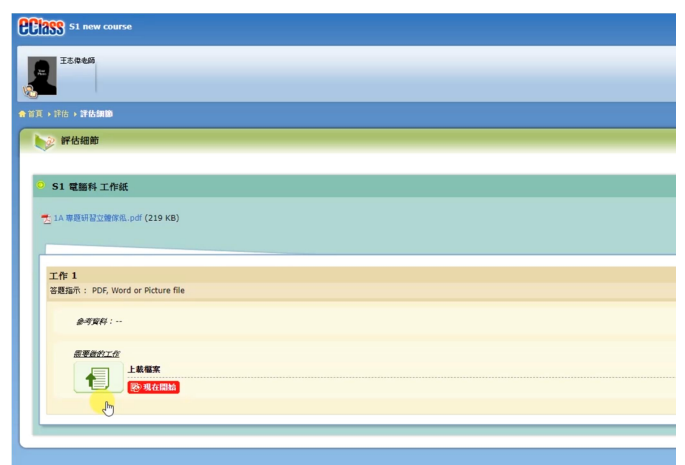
eClass S1 new course

王志偉老師

首頁 ▸ 評估 ▸ 評估細節

評估細節

S1 電腦科 工作紙

1A 專題研習立體保佃..pdf (219 KB)

工作 1
答題指示： PDF, Word or Picture file

參考資料：--

需要做的工作

上載檔案

現在開始